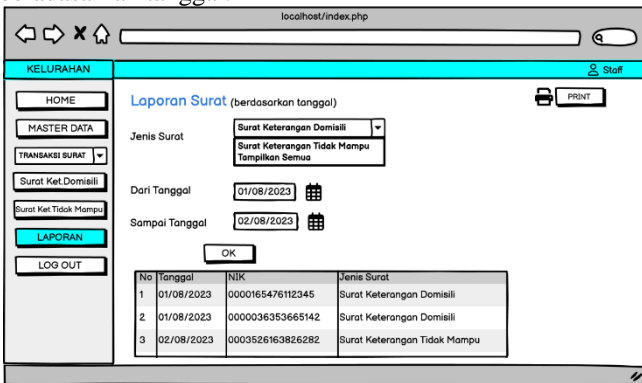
localhost/index.php

KELURAHAN

Staff

HOME

MASTER DATA

TRANSAKSI SURAT

Surat Ket.Domisili

Surat Ket.Tidak Mampu

LAPORAN

LOG OUT

Laporan Surat (berdasarkan tanggal)

PRINT

Jenis Surat

Surat Keterangan Domisili

Surat Keterangan Tidak Mampu

Tampilkan Semua

Dari Tanggal 01/08/2023

Sampai Tanggal 02/08/2023

OK

| No | Tanggal | NIK | Jenis Surat |
|---|---|---|---|
| 1 | 01/08/2023 | 0000165476112345 | Surat Keterangan Domisili |
| 2 | 01/08/2023 | 0000036353665142 | Surat Keterangan Domisili |
| 3 | 02/08/2023 | 0003526163826282 | Surat Keterangan Tidak Mampu |